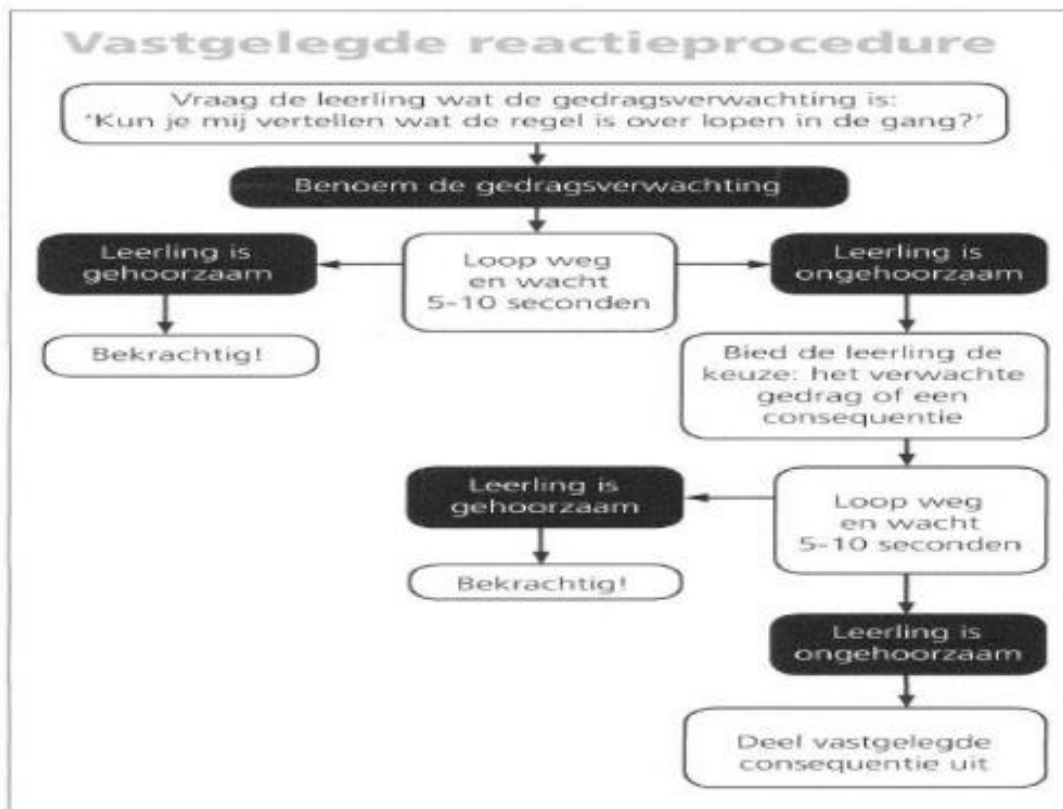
Vastgelegde reactieprocedure

Vraag de leerling wat de gedragsverwachting is: 'Kun je mij vertellen wat de regel is over lopen in de gang?'

Benoem de gedragsverwachting

Leerling is gehoorzaam

Loop weg en wacht 5-10 seconden

Leerling is ongehoorzaam

Bekrachtig!

Bied de leerling de keuze: het verwachte gedrag of een consequentie

Leerling is gehoorzaam

Loop weg en wacht 5-10 seconden

Bekrachtig!

Leerling is ongehoorzaam

Deel vastgelegde consequentie uit